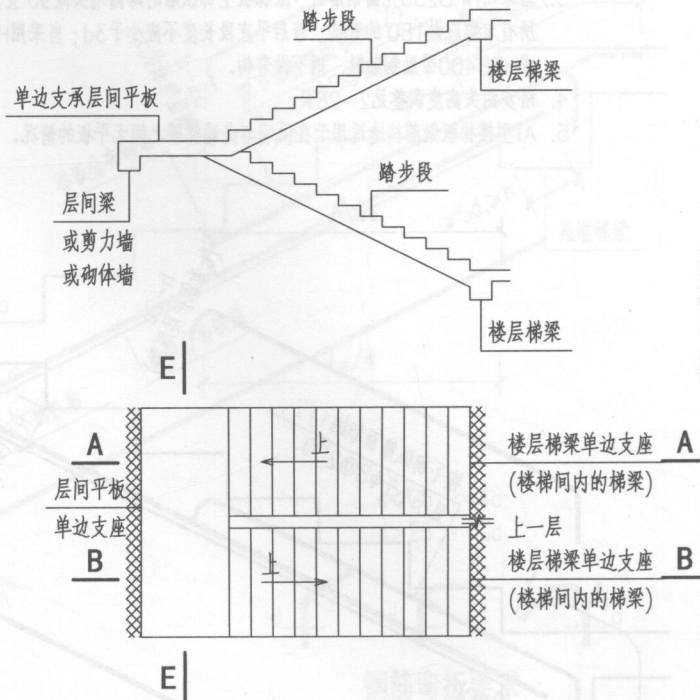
踏步段

楼层梯梁

单边支承层间平板

踏步段

层间梁
或剪力墙
或砌体墙

楼层梯梁

E

A

层间平板
单边支座

B

上

上

楼层梯梁单边支座
(楼梯间内的梯梁)

A

上一层

楼层梯梁单边支座
(楼梯间内的梯梁)

B

E